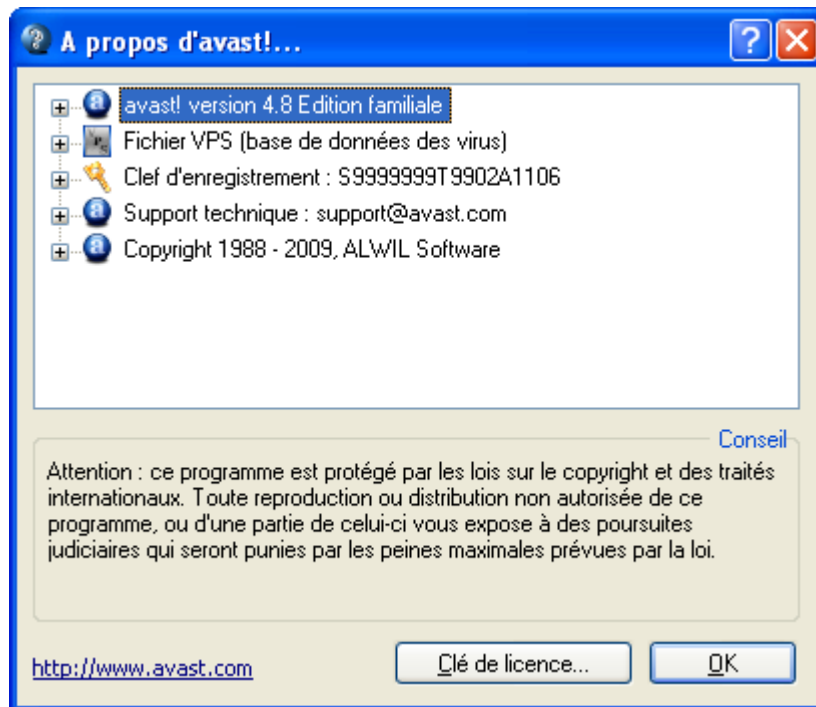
A propos d'avast!...

avast! version 4.8 Edition familiale
Fichier VPS (base de données des virus)
Clef d'enregistrement : S9999999T9902A1106
Support technique : support@avast.com
Copyright 1988 - 2009, ALWIL Software

Conseil

Attention : ce programme est protégé par les lois sur le copyright et des traités internationaux. Toute reproduction ou distribution non autorisée de ce programme, ou d'une partie de celui-ci vous expose à des poursuites judiciaires qui seront punies par les peines maximales prévues par la loi.

http://www.avast.com

Clé de licence...

OK